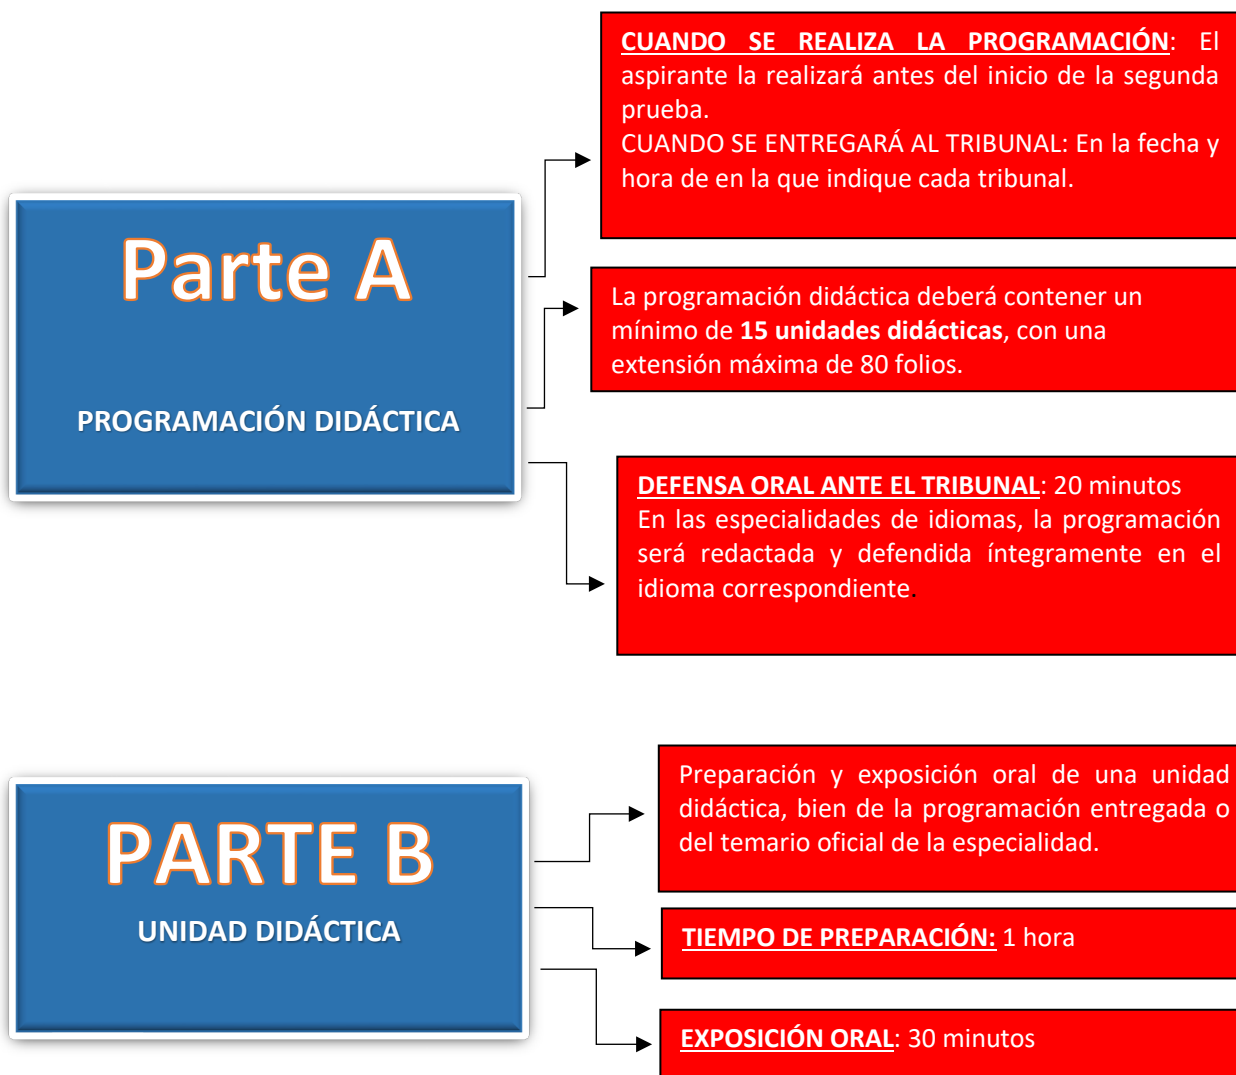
Parte A

PROGRAMACIÓN DIDÁCTICA

CUANDO SE REALIZA LA PROGRAMACIÓN: El aspirante la realizará antes del inicio de la segunda prueba.
CUANDO SE ENTREGARÁ AL TRIBUNAL: En la fecha y hora de en la que indique cada tribunal.

La programación didáctica deberá contener un mínimo de **15 unidades didácticas**, con una extensión máxima de 80 folios.

DEFENSA ORAL ANTE EL TRIBUNAL: 20 minutos
En las especialidades de idiomas, la programación será redactada y defendida íntegramente en el idioma correspondiente.

PARTE B

UNIDAD DIDÁCTICA

Preparación y exposición oral de una unidad didáctica, bien de la programación entregada o del temario oficial de la especialidad.

TIEMPO DE PREPARACIÓN: 1 hora

EXPOSICIÓN ORAL: 30 minutos